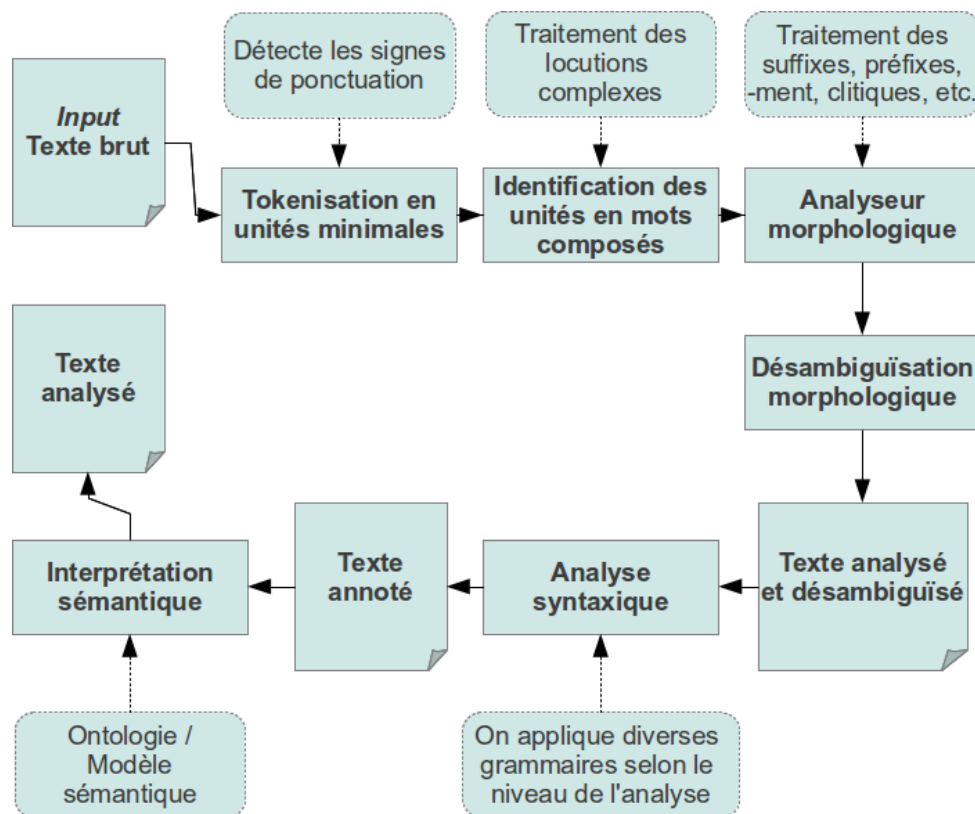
Input
Texte brut

Détecte les signes de ponctuation

Tokenisation en unités minimales

Traitement des locutions complexes

Identification des unités en mots composés

Traitement des suffixes, préfixes, -ment, clitiques, etc.

Analyseur morphologique

Désambiguïsation morphologique

Texte analysé et désambiguïsé

Analyse syntaxique

On applique diverses grammaires selon le niveau de l'analyse

Texte annoté

Interprétation sémantique

Ontologie / Modèle sémantique

Texte analysé